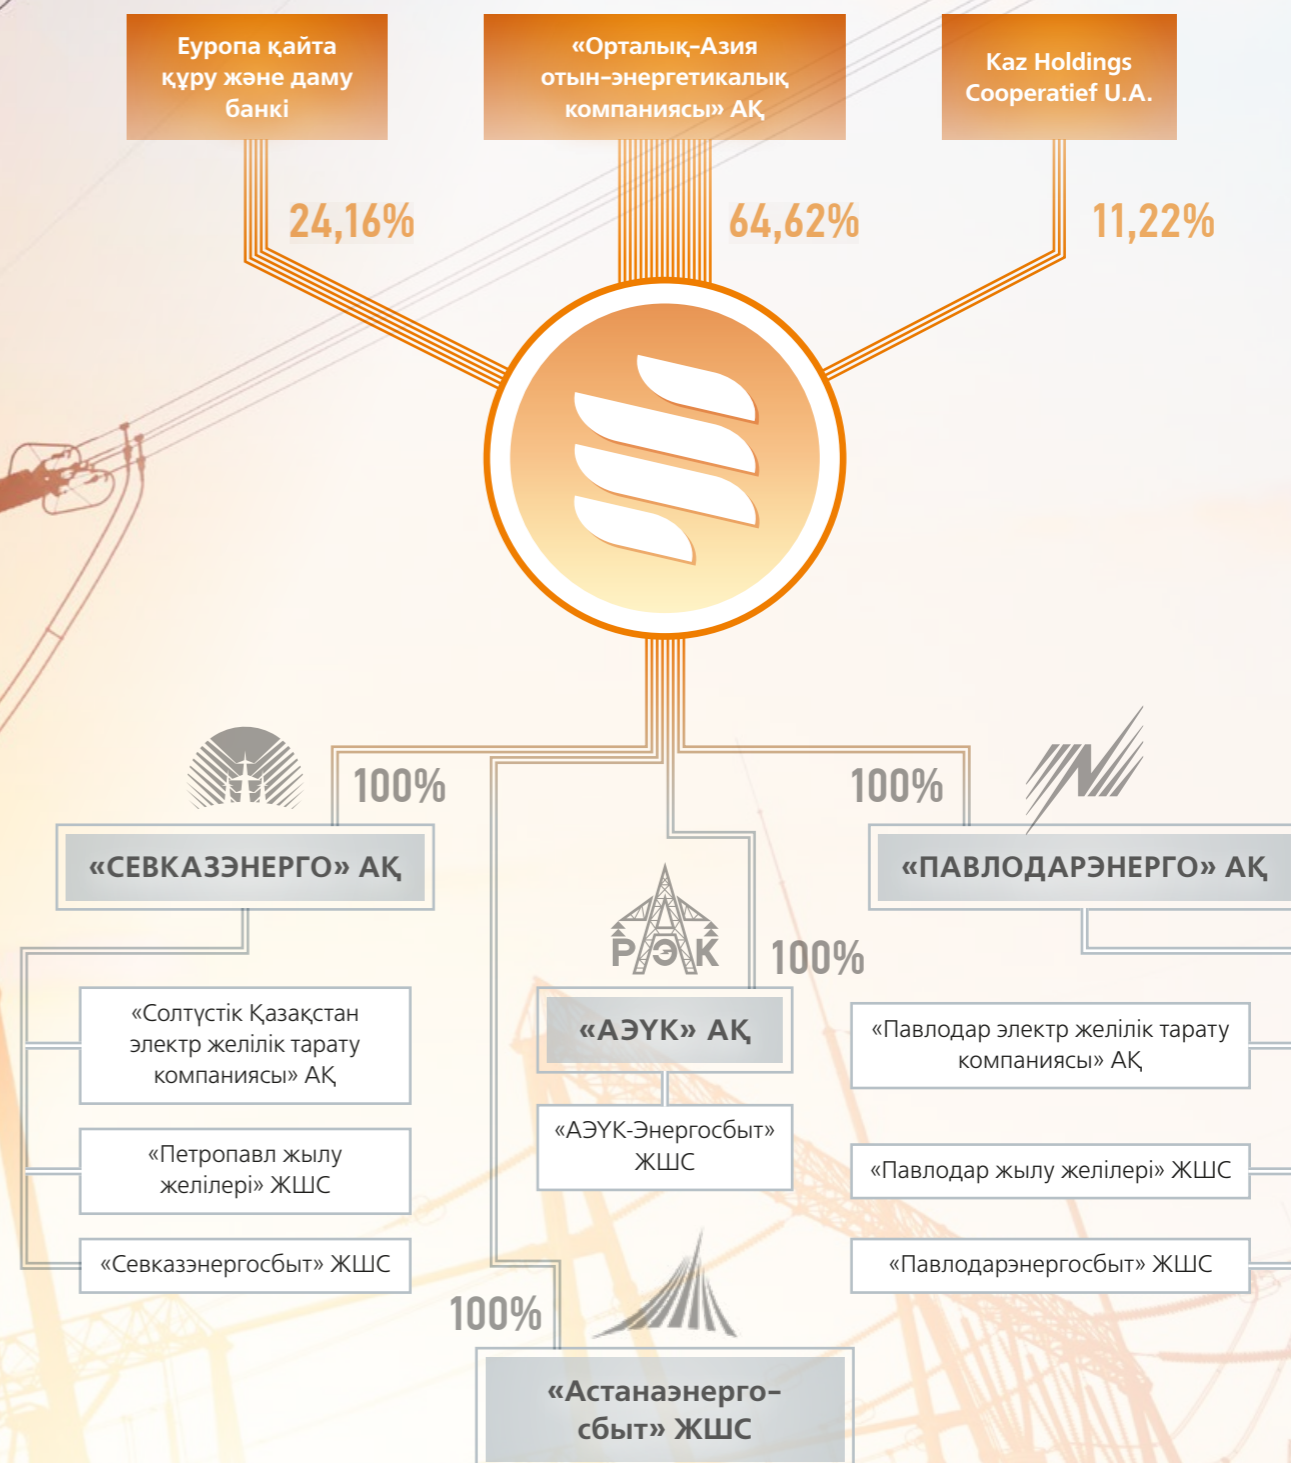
Еуропа қайта құру және даму банкі

«Орталық-Азия отын-энергетикалық компаниясы» АҚ

Kaz Holdings Cooperatief U.A.

24,16%

64,62%

11,22%

100%

«СЕВКАЗЭНЕРГО» АҚ

100%

«ПАВЛОДАРЭНЕРГО» АҚ

РЭК

100%

«Солтүстік Қазақстан электр желілік тарату компаниясы» АҚ

«АЭҮК» АҚ

«Павлодар электр желілік тарату компаниясы» АҚ

«АЭҮК-Энергосбыт» ЖШС

«Петропавл жылу желілері» ЖШС

«Павлодар жылу желілері» ЖШС

«Севказэнергосбыт» ЖШС

«Павлодарэнергосбыт» ЖШС

100%

«Астанаэнерго-сбыт» ЖШС